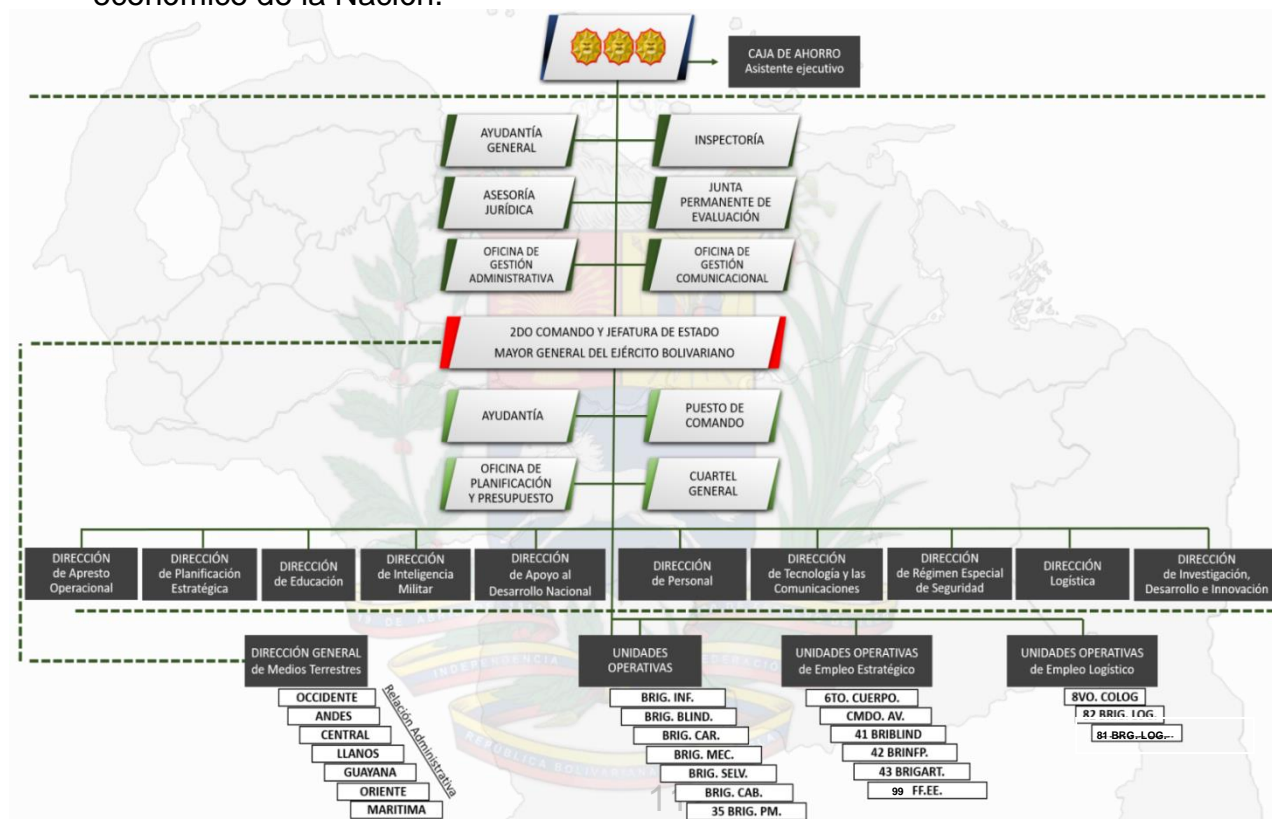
económico de la Nación.

CAJA DE AHORRO
Asistente ejecutivo

AYUDANTÍA GENERAL

INSPECTORÍA

ASESORÍA JURÍDICA

JUNTA PERMANENTE DE EVALUACIÓN

OFICINA DE GESTIÓN ADMINISTRATIVA

OFICINA DE GESTIÓN COMUNICACIONAL

2DO COMANDO Y JEFATURA DE ESTADO
MAYOR GENERAL DEL EJÉRCITO BOLIVARIANO

AYUDANTÍA

PUESTO DE COMANDO

OFICINA DE PLANIFICACIÓN Y PRESUPUESTO

CUARTEL GENERAL

DIRECCIÓN de Apresto Operacional

DIRECCIÓN de Planificación Estratégica

DIRECCIÓN de Educación

DIRECCIÓN de Inteligencia Militar

DIRECCIÓN de Apoyo al Desarrollo Nacional

DIRECCIÓN de Personal

DIRECCIÓN de Tecnología y las Comunicaciones

DIRECCIÓN de Régimen Especial de Seguridad

DIRECCIÓN Logística

DIRECCIÓN de Investigación, Desarrollo e Innovación

DIRECCIÓN GENERAL de Medios Terrestres

Relación Administrativa

OCCIDENTE
ANDES
CENTRAL
LLANOS
GUAYANA
ORIENTE
MARITIMA

UNIDADES OPERATIVAS

BRIG. INF.
BRIG. BLIND.
BRIG. CAR.
BRIG. MEC.
BRIG. SELV.
BRIG. CAB.
35 BRIG. PM.

UNIDADES OPERATIVAS de Empleo Estratégico

6TO. CUERPO.
CMDO. AV.
41 BRIBLIND
42 BRINFP.
43 BRIGART.
99 FF.EE.

UNIDADES OPERATIVAS de Empleo Logístico

8VO. COLOG
82 BRIG. LOG.
81 BRG. LOG.

11